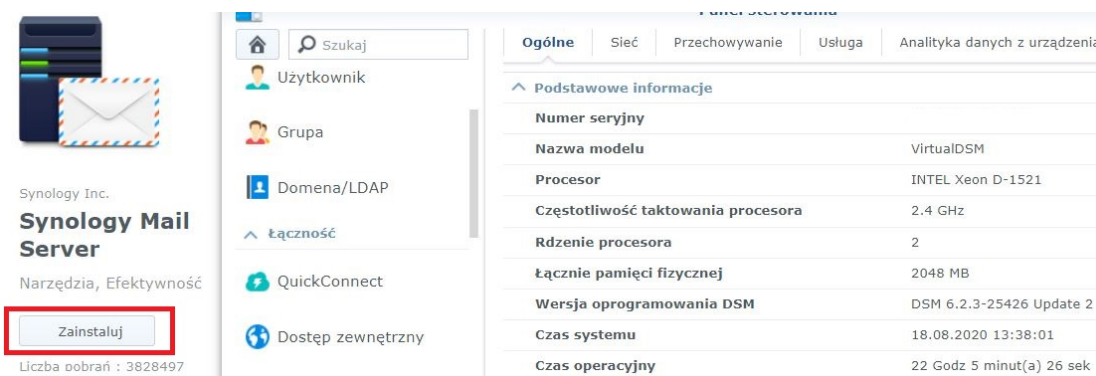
Synology Inc.

Synology Mail Server

Narzędzia, Efektywność

Zainstaluj

Liczba pobrań : 3828497

Szukaj

Użytkownik

Grupa

Domena/LDAP

Łączność

QuickConnect

Dostęp zewnętrzny

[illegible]

Ogólne | Sieć | Przechowywanie | Usługa | Analityka danych z urządzenia

Podstawowe informacje

| | |
|---|---|
| Numer seryjny | |
| Nazwa modelu | VirtualDSM |
| Procesor | INTEL Xeon D-1521 |
| Częstotliwość taktowania procesora | 2.4 GHz |
| Rdzenie procesora | 2 |
| Łącznie pamięci fizycznej | 2048 MB |
| Wersja oprogramowania DSM | DSM 6.2.3-25426 Update 2 |
| Czas systemu | 18.08.2020 13:38:01 |
| Czas operacyjny | 22 Godz 5 minut(a) 26 sek |